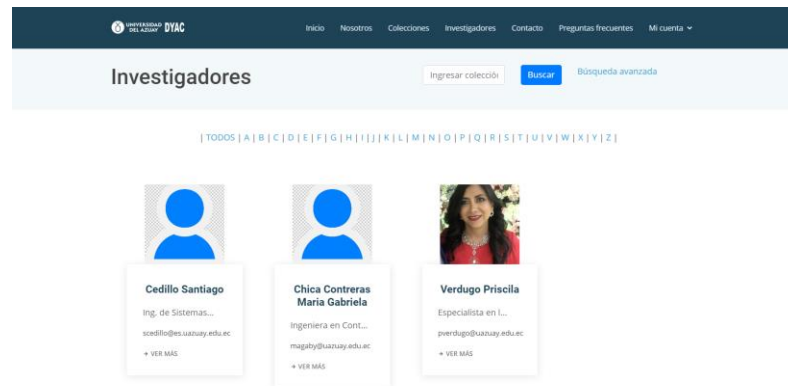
UNIVERSIDAD DEL AZUAY DYAC

Inicio Nosotros Colecciones Investigadores Contacto Preguntas frecuentes Mi cuenta

Investigadores

Ingresar colecció

Buscar

Búsqueda avanzada

| TODOS | A | B | C | D | E | F | G | H | I | J | K | L | M | N | O | P | Q | R | S | T | U | V | W | X | Y | Z |

Cedillo Santiago

Ing. de Sistemas...

scedillo@es.uazuay.edu.ec

+ VER MÁS

Chica Contreras Maria Gabriela

Ingeniera en Cont...

magaby@uazuay.edu.ec

+ VER MÁS

Verdugo Priscila

Especialista en I...

pverdugo@uazuay.edu.ec

+ VER MÁS